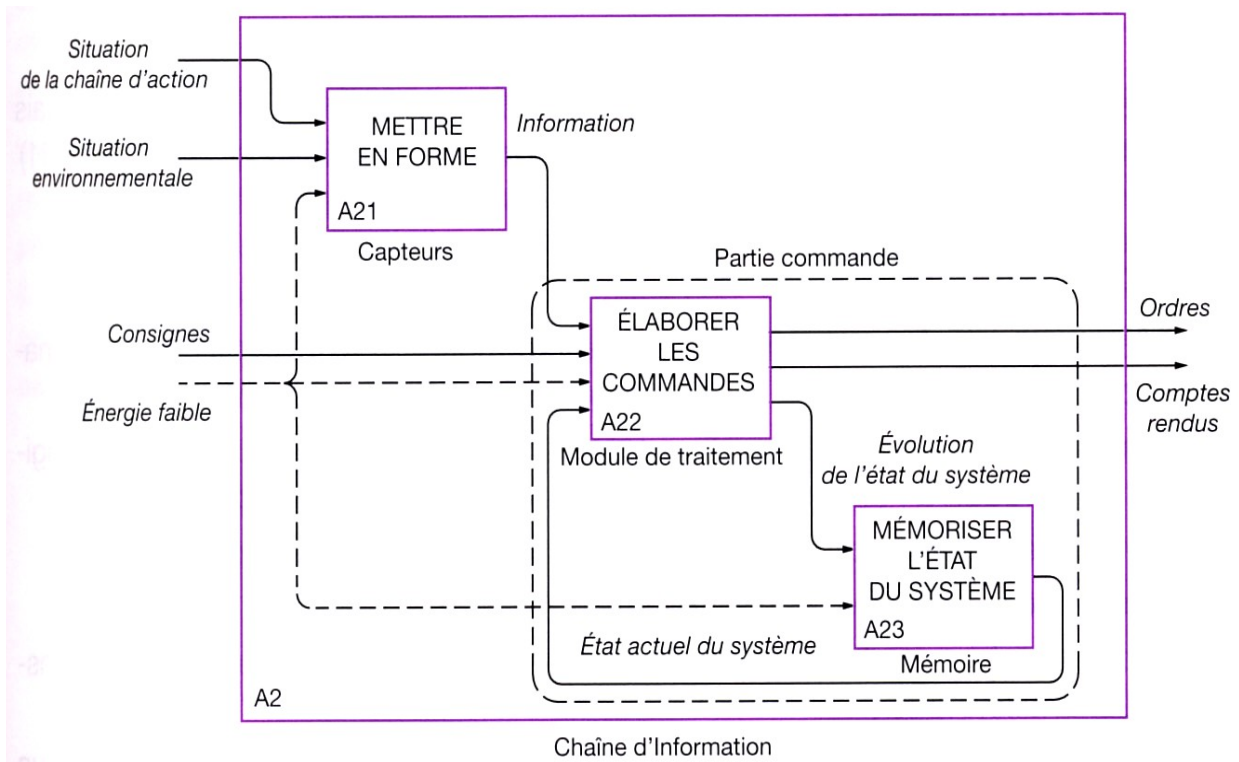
Situation de la chaîne d'action

Situation environnementale

METTRE EN FORME

A21

Capteurs

Information

Partie commande

Consignes

Énergie faible

ÉLABORER LES COMMANDES

A22

Module de traitement

Ordres

Comptes rendus

Évolution de l'état du système

MÉMORISER L'ÉTAT DU SYSTÈME

A23

Mémoire

État actuel du système

A2

Chaîne d'Information